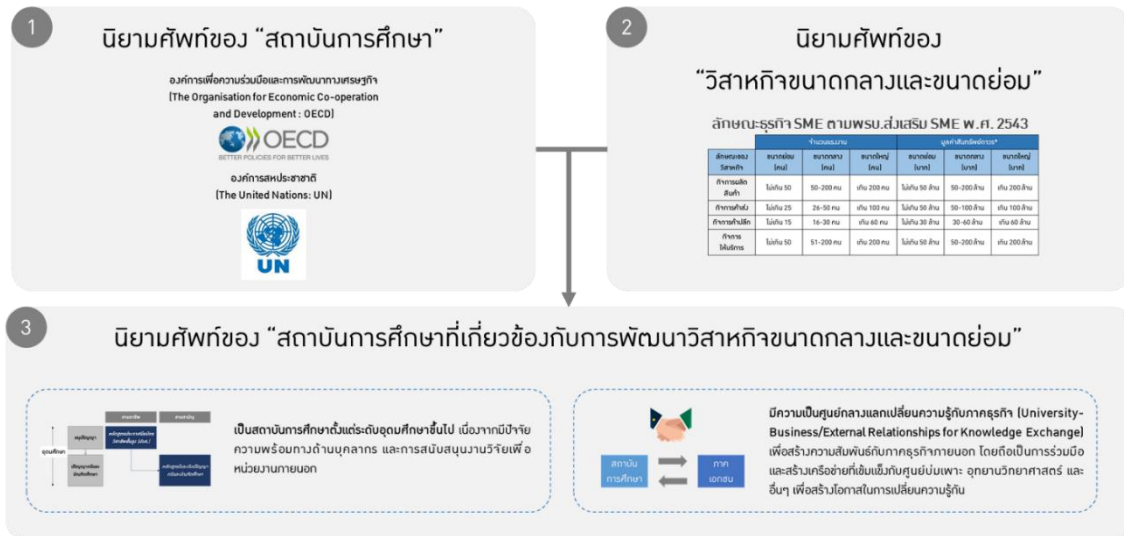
1

นิยามศัพท์ของ "สถาบันการศึกษา"

องค์การเพื่อความร่วมมือและการพัฒนาทางเศรษฐกิจ (The Organisation for Economic Co-operation and Development : OECD)

OECD
BETTER POLICIES FOR BETTER LIVES

องค์การสหประชาชาติ (The United Nations: UN)

UN

2

นิยามศัพท์ของ "วิสาหกิจขนาดกลางและขนาดย่อม"

ลักษณะธุรกิจ SME ตามพรบ.ส่งเสริม SME พ.ศ. 2543

| ลักษณะของวิสาหกิจ | จำนวนแรงงาน ขนาดย่อม (คน) | ขนาดกลาง (คน) | ขนาดใหญ่ (คน) | มูลค่าสินทรัพย์ถาวร* ขนาดย่อม (บาท) | ขนาดกลาง (บาท) | ขนาดใหญ่ (บาท) |
|---|---|---|---|---|---|---|
| กิจการผลิตสินค้า | ไม่เกิน 50 | 50-200 คน | เกิน 200 คน | ไม่เกิน 50 ล้าน | 50-200 ล้าน | เกิน 200 ล้าน |
| กิจการค้าส่ง | ไม่เกิน 25 | 26-50 คน | เกิน 100 คน | ไม่เกิน 50 ล้าน | 50-100 ล้าน | เกิน 100 ล้าน |
| กิจการค้าปลีก | ไม่เกิน 15 | 16-30 คน | เกิน 60 คน | ไม่เกิน 30 ล้าน | 30-60 ล้าน | เกิน 60 ล้าน |
| กิจการให้บริการ | ไม่เกิน 50 | 51-200 คน | เกิน 200 คน | ไม่เกิน 50 ล้าน | 50-200 ล้าน | เกิน 200 ล้าน |

3

นิยามศัพท์ของ "สถาบันการศึกษาที่เกี่ยวข้องกับการพัฒนาวิสาหกิจขนาดกลางและขนาดย่อม"

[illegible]

เป็นสถาบันการศึกษาตั้งแต่ระดับอุดมศึกษาขึ้นไป เนื่องจากมีปัจจัยความพร้อมทางด้านบุคลากร และการสนับสนุนงานวิจัยเพื่อหน่วยงานภายนอก

สถาบันการศึกษา

ภาคเอกชน

มีความเป็นศูนย์กลางแลกเปลี่ยนความรู้กับภาคธุรกิจ (University-Business/External Relationships for Knowledge Exchange) เพื่อสร้างความสัมพันธ์กับภาคธุรกิจภายนอก โดยถือเป็นการร่วมมือและสร้างเครือข่ายที่เข้มแข็งกับศูนย์บ่มเพาะ อุทยานวิทยาศาสตร์ และอื่นๆ เพื่อสร้างโอกาสในการเปลี่ยนความรู้กัน